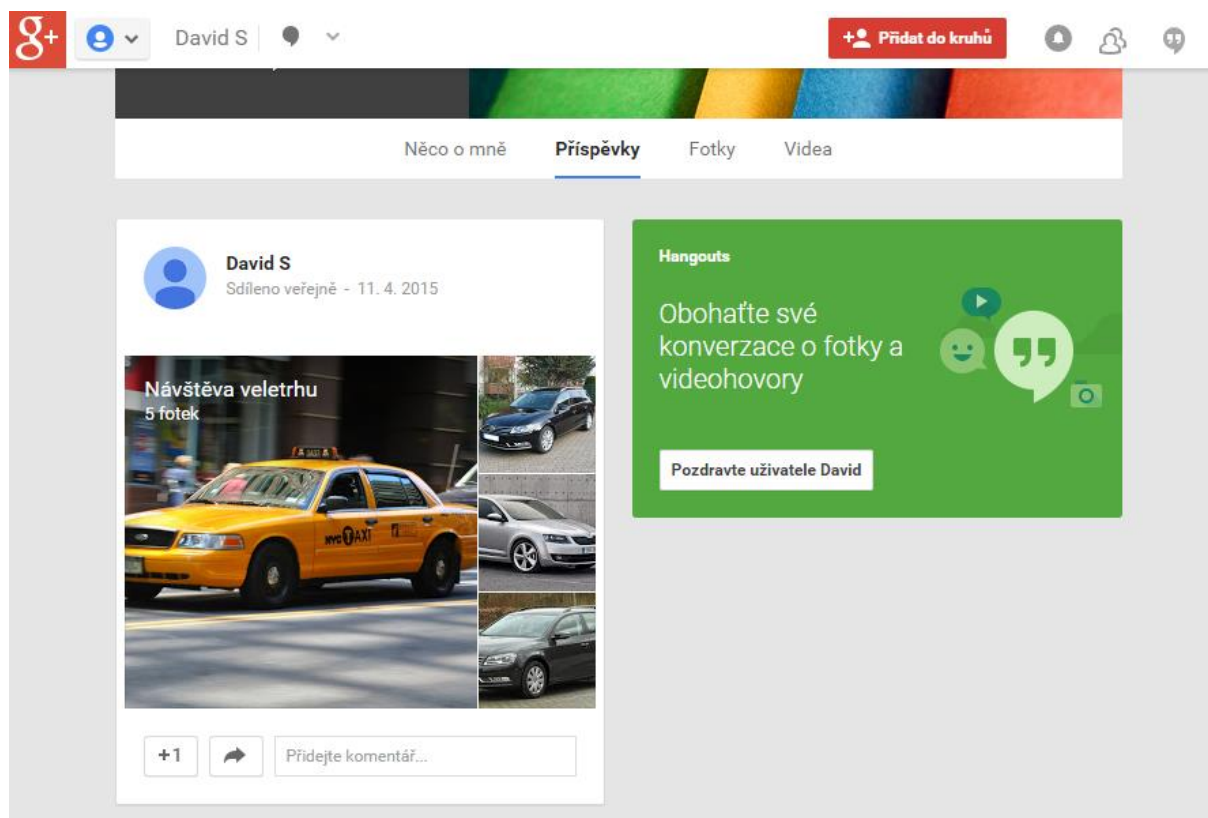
g+ David S

Přidat do kruhů

Něco o mně Příspěvky Fotky Videa

David S
Sdíleno veřejně - 11. 4. 2015

Návštěva veletrhu
5 fotek

NYC TAXI

+1

Přidejte komentář...

Hangouts

Obohaťte své konverzace o fotky a videohovory

Pozdravte uživatele David